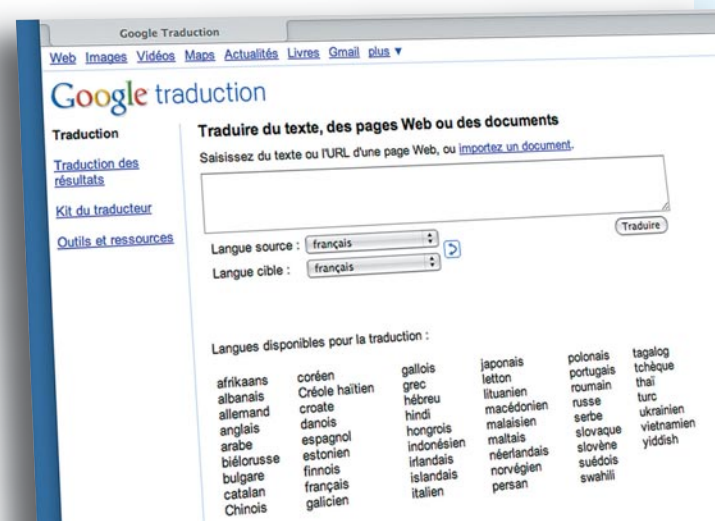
Google Traduction

Web Images Vidéos Maps Actualités Livres Gmail plus ▼

Google traduction

Traduction

Traduction des résultats

Kit du traducteur

Outils et ressources

Traduire du texte, des pages Web ou des documents

Saisissez du texte ou l'URL d'une page Web, ou importez un document.

Traduire

Langue source : français

Langue cible : français

Langues disponibles pour la traduction :

afrikaans
albanais
allemand
anglais
arabe
biélorusse
bulgare
catalan
Chinois

coréen
Créole haïtien
croate
danois
espagnol
estonien
finnois
français
galicien

gallois
grec
hébreu
hindi
hongrois
indonésien
irlandais
islandais
italien

japonais
letton
lituanien
macédonien
malaisien
maltais
néerlandais
norvégien
persan

polonais
portugais
roumain
russe
serbe
slovaque
slovène
suédois
swahili

tagalog
tchèque
thaï
turc
ukrainien
vietnamien
yiddish